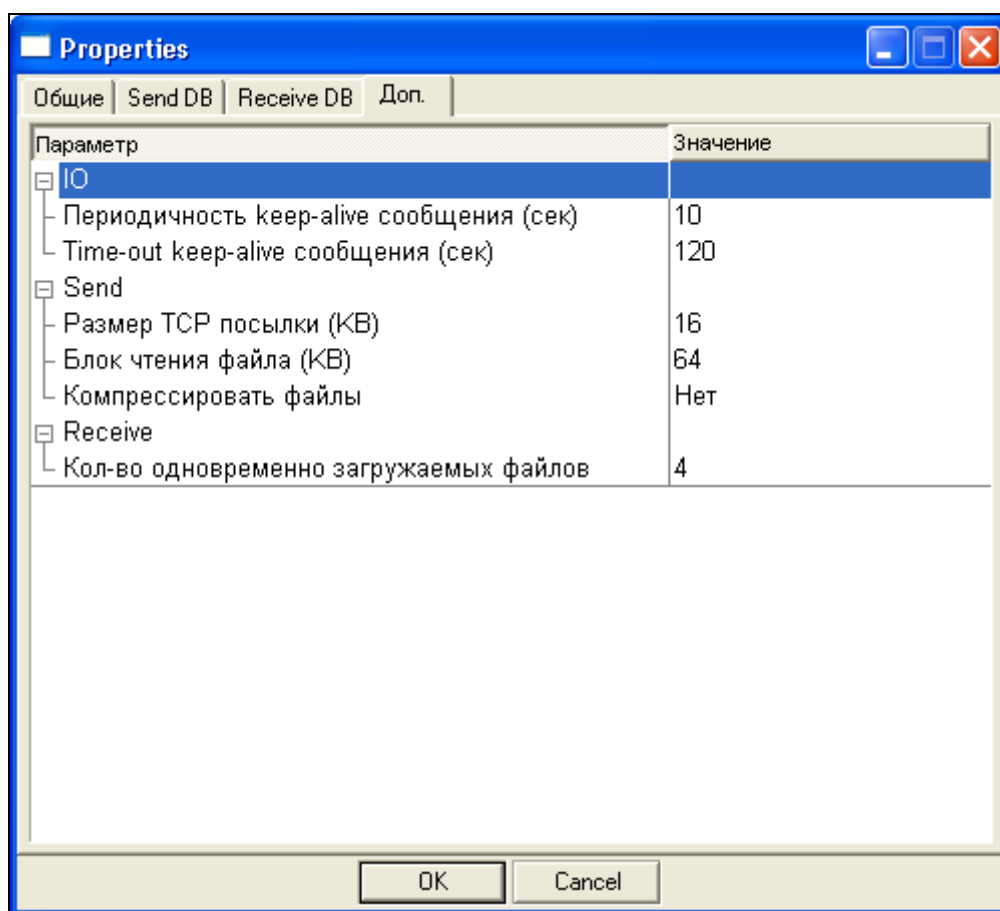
Properties

Общие | Send DB | Receive DB | Доп.

| Параметр | Значение |
|---|---|
| IO | |
| Периодичность keep-alive сообщения (сек) | 10 |
| Time-out keep-alive сообщения (сек) | 120 |
| Send | |
| Размер TCP посылки (KB) | 16 |
| Блок чтения файла (KB) | 64 |
| Компрессировать файлы | Нет |
| Receive | |
| Кол-во одновременно загружаемых файлов | 4 |

OK
Cancel